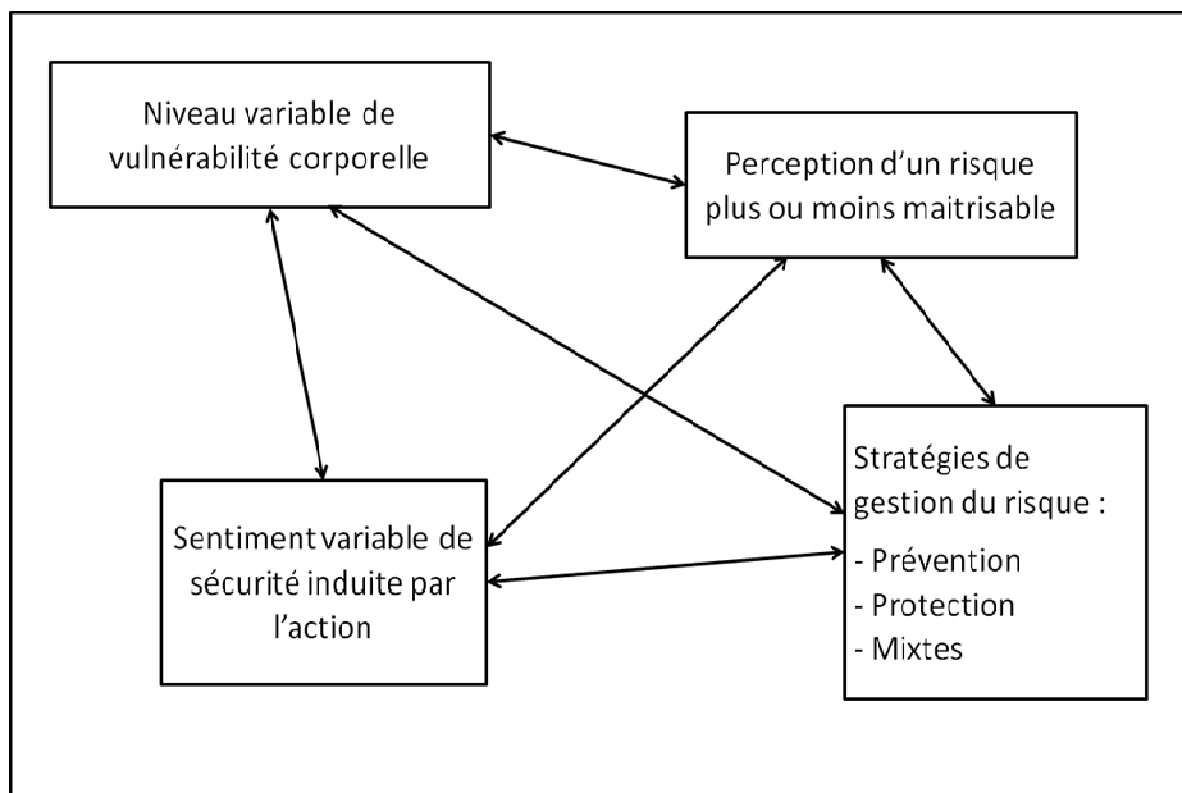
Niveau variable de vulnérabilité corporelle

Perception d'un risque plus ou moins maitrisable

Sentiment variable de sécurité induite par l'action

Stratégies de gestion du risque :
- Prévention
- Protection
- Mixtes